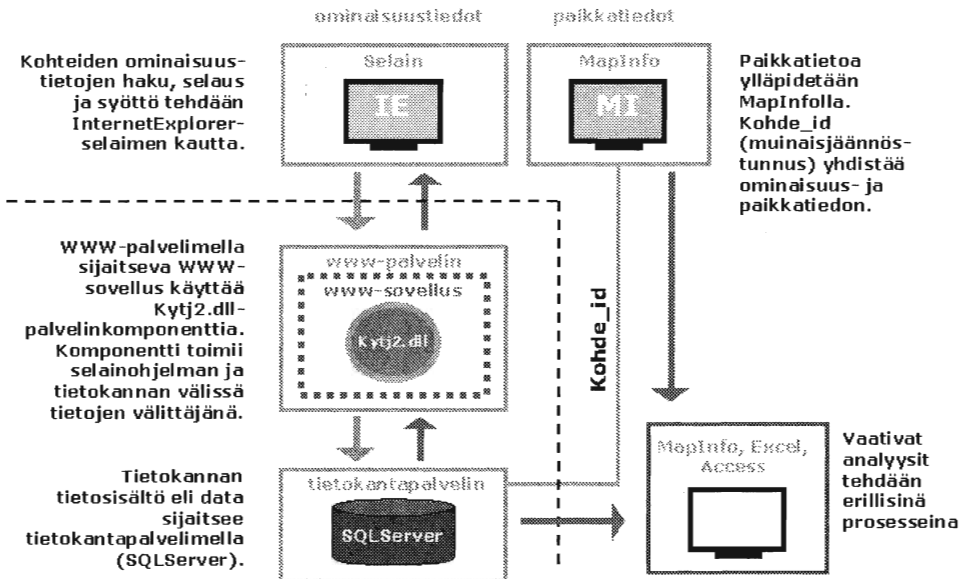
ominaisuustiedot

paikkatiedot

Kohteiden ominaisuustietojen haku, selaus ja syöttö tehdään InternetExplorerselaimen kautta.

Selain

IE

MapInfo

MI

Paikkatietoa ylläpidetään MapInfolla. Kohde_id (muinaisjäännöstunnus) yhdistää ominaisuus- ja paikkatiedon.

WWW-palvelimella sijaitseva WWW-sovellus käyttää Kytj2.dll-palvelinkomponenttia. Komponentti toimii selainohjelman ja tietokannan välissä tietojen välittäjänä.

www-palvelin

www-sovellus

Kytj2.dll

Kohde_id

Tietokannan tietosisältö eli data sijaitsee tietokantapalvelimella (SQLServer).

tietokantapalvelin

SQLServer

MapInfo, Excel, Access

Vaativat analyysit tehdään erillisinä prosesseina